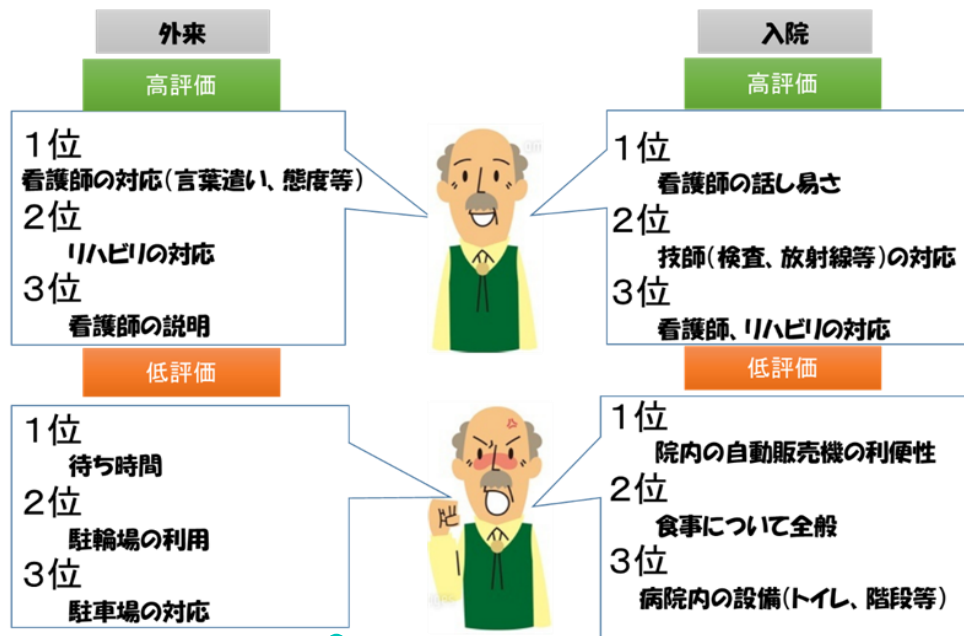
外来

高評価

1位
看護師の対応(言葉遣い、態度等)
2位
リハビリの対応
3位
看護師の説明

低評価

1位
待ち時間
2位
駐輪場の利用
3位
駐車場の対応

入院

高評価

1位
看護師の話し易さ
2位
技師(検査、放射線等)の対応
3位
看護師、リハビリの対応

低評価

1位
院内の自動販売機の利便性
2位
食事について全般
3位
病院内の設備(トイレ、階段等)